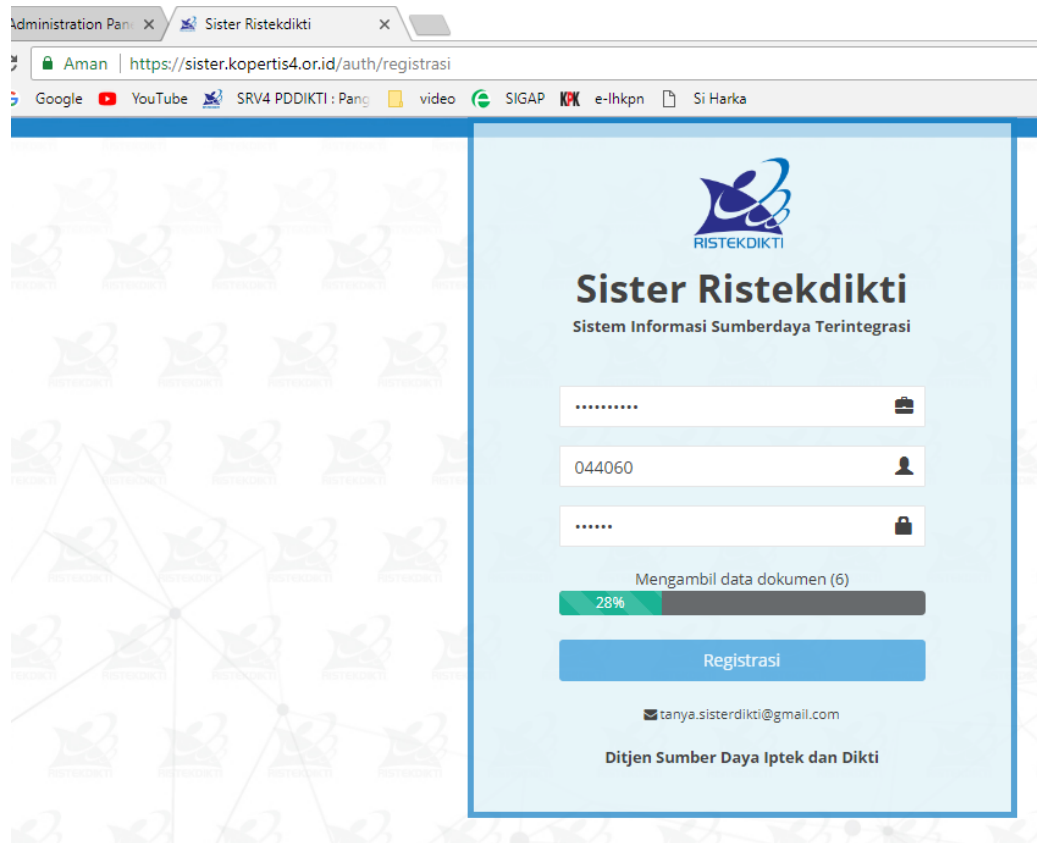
Administration Pan ×
Sister Ristekdikti ×

Aman | https://sister.kopertis4.or.id/auth/registrasi

Google YouTube SRV4 PDDIKTI : Pang video SIGAP KPK e-lhkpn Si Harka

RISTEKDIKTI

Sister Ristekdikti

Sistem Informasi Sumberdaya Terintegrasi

...........

044060

......

Mengambil data dokumen (6)

28%

Registrasi

tanya.sisterdikti@gmail.com

Ditjen Sumber Daya Iptek dan Dikti